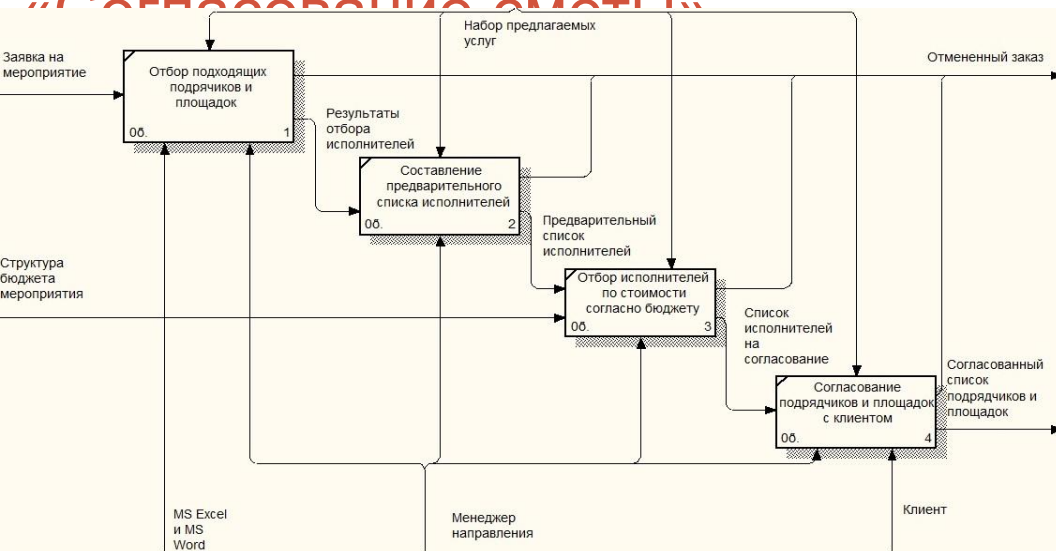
«Согласование сметы»

Заявка на мероприятие

Набор предлагаемых услуг

Отмененный заказ

Отбор подходящих подрячиков и площадок

0б. 1

Результаты отбора исполнителей

Составление предварительного списка исполнителей

0б. 2

Предварительный список исполнителей

Структура бюджета мероприятия

Отбор исполнителей по стоимости согласно бюджету

0б. 3

Список исполнителей на согласование

Согласованный список подрядчиков и площадок

Согласование подрядчиков и площадок с клиентом

0б. 4

MS Excel и MS Word

Менеджер направления

Клиент